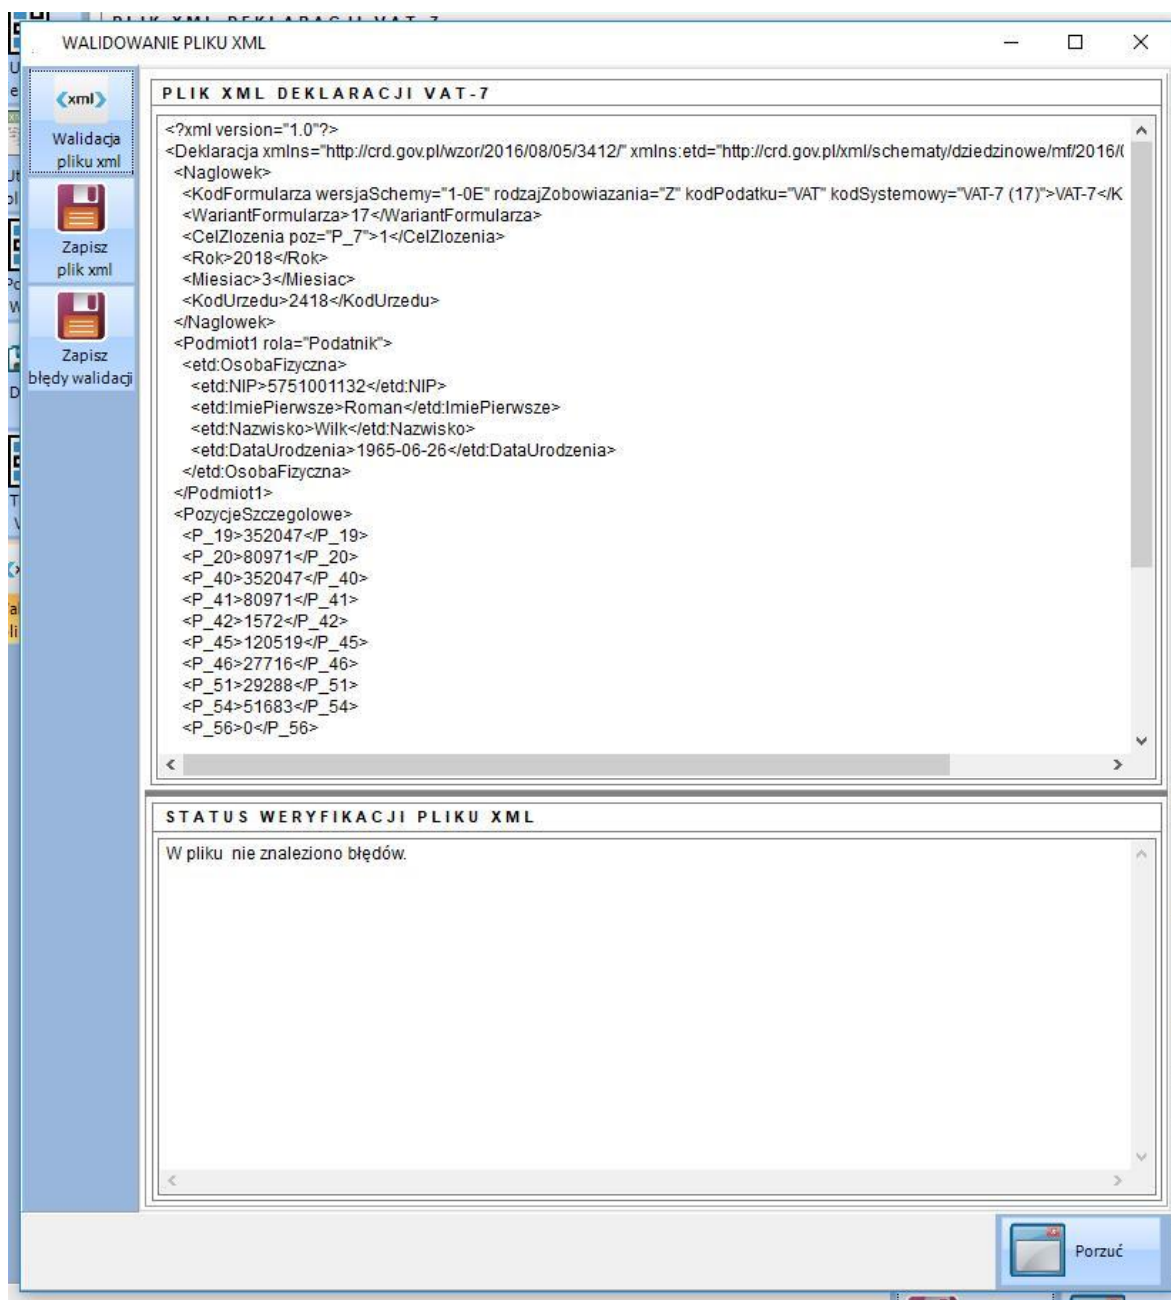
WALIDOWANIE PLIKU XML

<xml>
Walidacja pliku xml

Zapisz plik xml

Zapisz błędy walidacji

PLIK XML DEKLARACJI VAT-7

<?xml version="1.0"?>
<Deklaracja xmlns="http://crd.gov.pl/wzor/2016/08/05/3412/" xmlns:etd="http://crd.gov.pl/xml/schematy/dziedzinowe/mf/2016/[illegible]
<Naglowek>
<KodFormularza wersjaSchemy="1-0E" rodzajZobowiazania="Z" kodPodatku="VAT" kodSystemowy="VAT-7 (17)">VAT-7</K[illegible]
<WariantFormularza>17</WariantFormularza>
<CelZlozenia poz="P_7">1</CelZlozenia>
<Rok>2018</Rok>
<Miesiac>3</Miesiac>
<KodUrzedu>2418</KodUrzedu>
</Naglowek>
<Podmiot1 rola="Podatnik">
<etd:OsobaFizyczna>
<etd:NIP>5751001132</etd:NIP>
<etd:ImiePierwsze>Roman</etd:ImiePierwsze>
<etd:Nazwisko>Wilk</etd:Nazwisko>
<etd:DataUrodzenia>1965-06-26</etd:DataUrodzenia>
</etd:OsobaFizyczna>
</Podmiot1>
<PozycjeSzczegolowe>
<P_19>352047</P_19>
<P_20>80971</P_20>
<P_40>352047</P_40>
<P_41>80971</P_41>
<P_42>1572</P_42>
<P_45>120519</P_45>
<P_46>27716</P_46>
<P_51>29288</P_51>
<P_54>51683</P_54>
<P_56>0</P_56>

STATUS WERYFIKACJI PLIKU XML

W pliku nie znaleziono błędów.

Porzuć